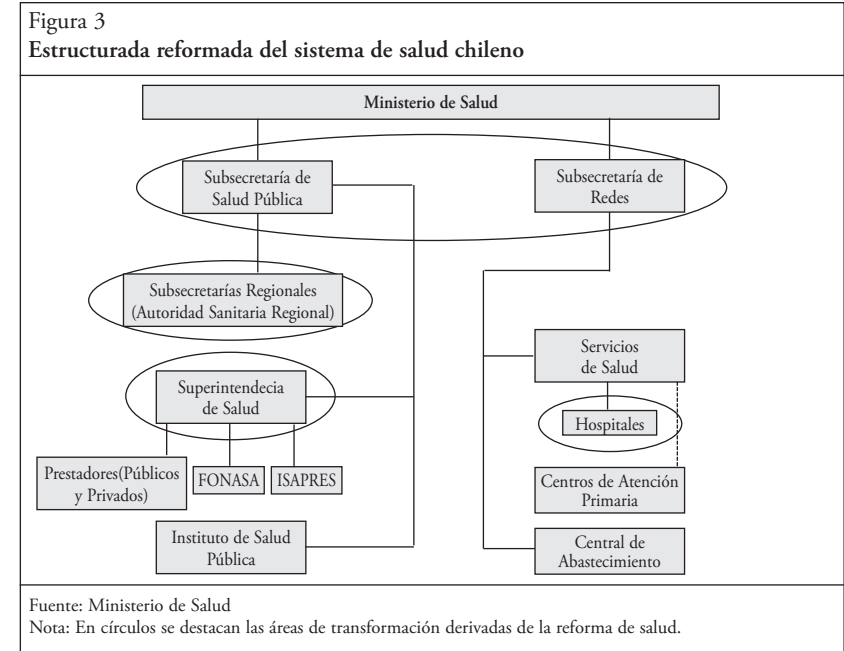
Figura 3
**Estructurada reformada del sistema de salud chileno**

Ministerio de Salud

Subsecretaría de Salud Pública

Subsecretaría de Redes

Subsecretarías Regionales (Autoridad Sanitaria Regional)

Superintendecia de Salud

Servicios de Salud

Hospitales

Prestadores(Públicos y Privados)

FONASA

ISAPRES

Centros de Atención Primaria

Instituto de Salud Pública

Central de Abastecimiento

Fuente: Ministerio de Salud
Nota: En círculos se destacan las áreas de transformación derivadas de la reforma de salud.